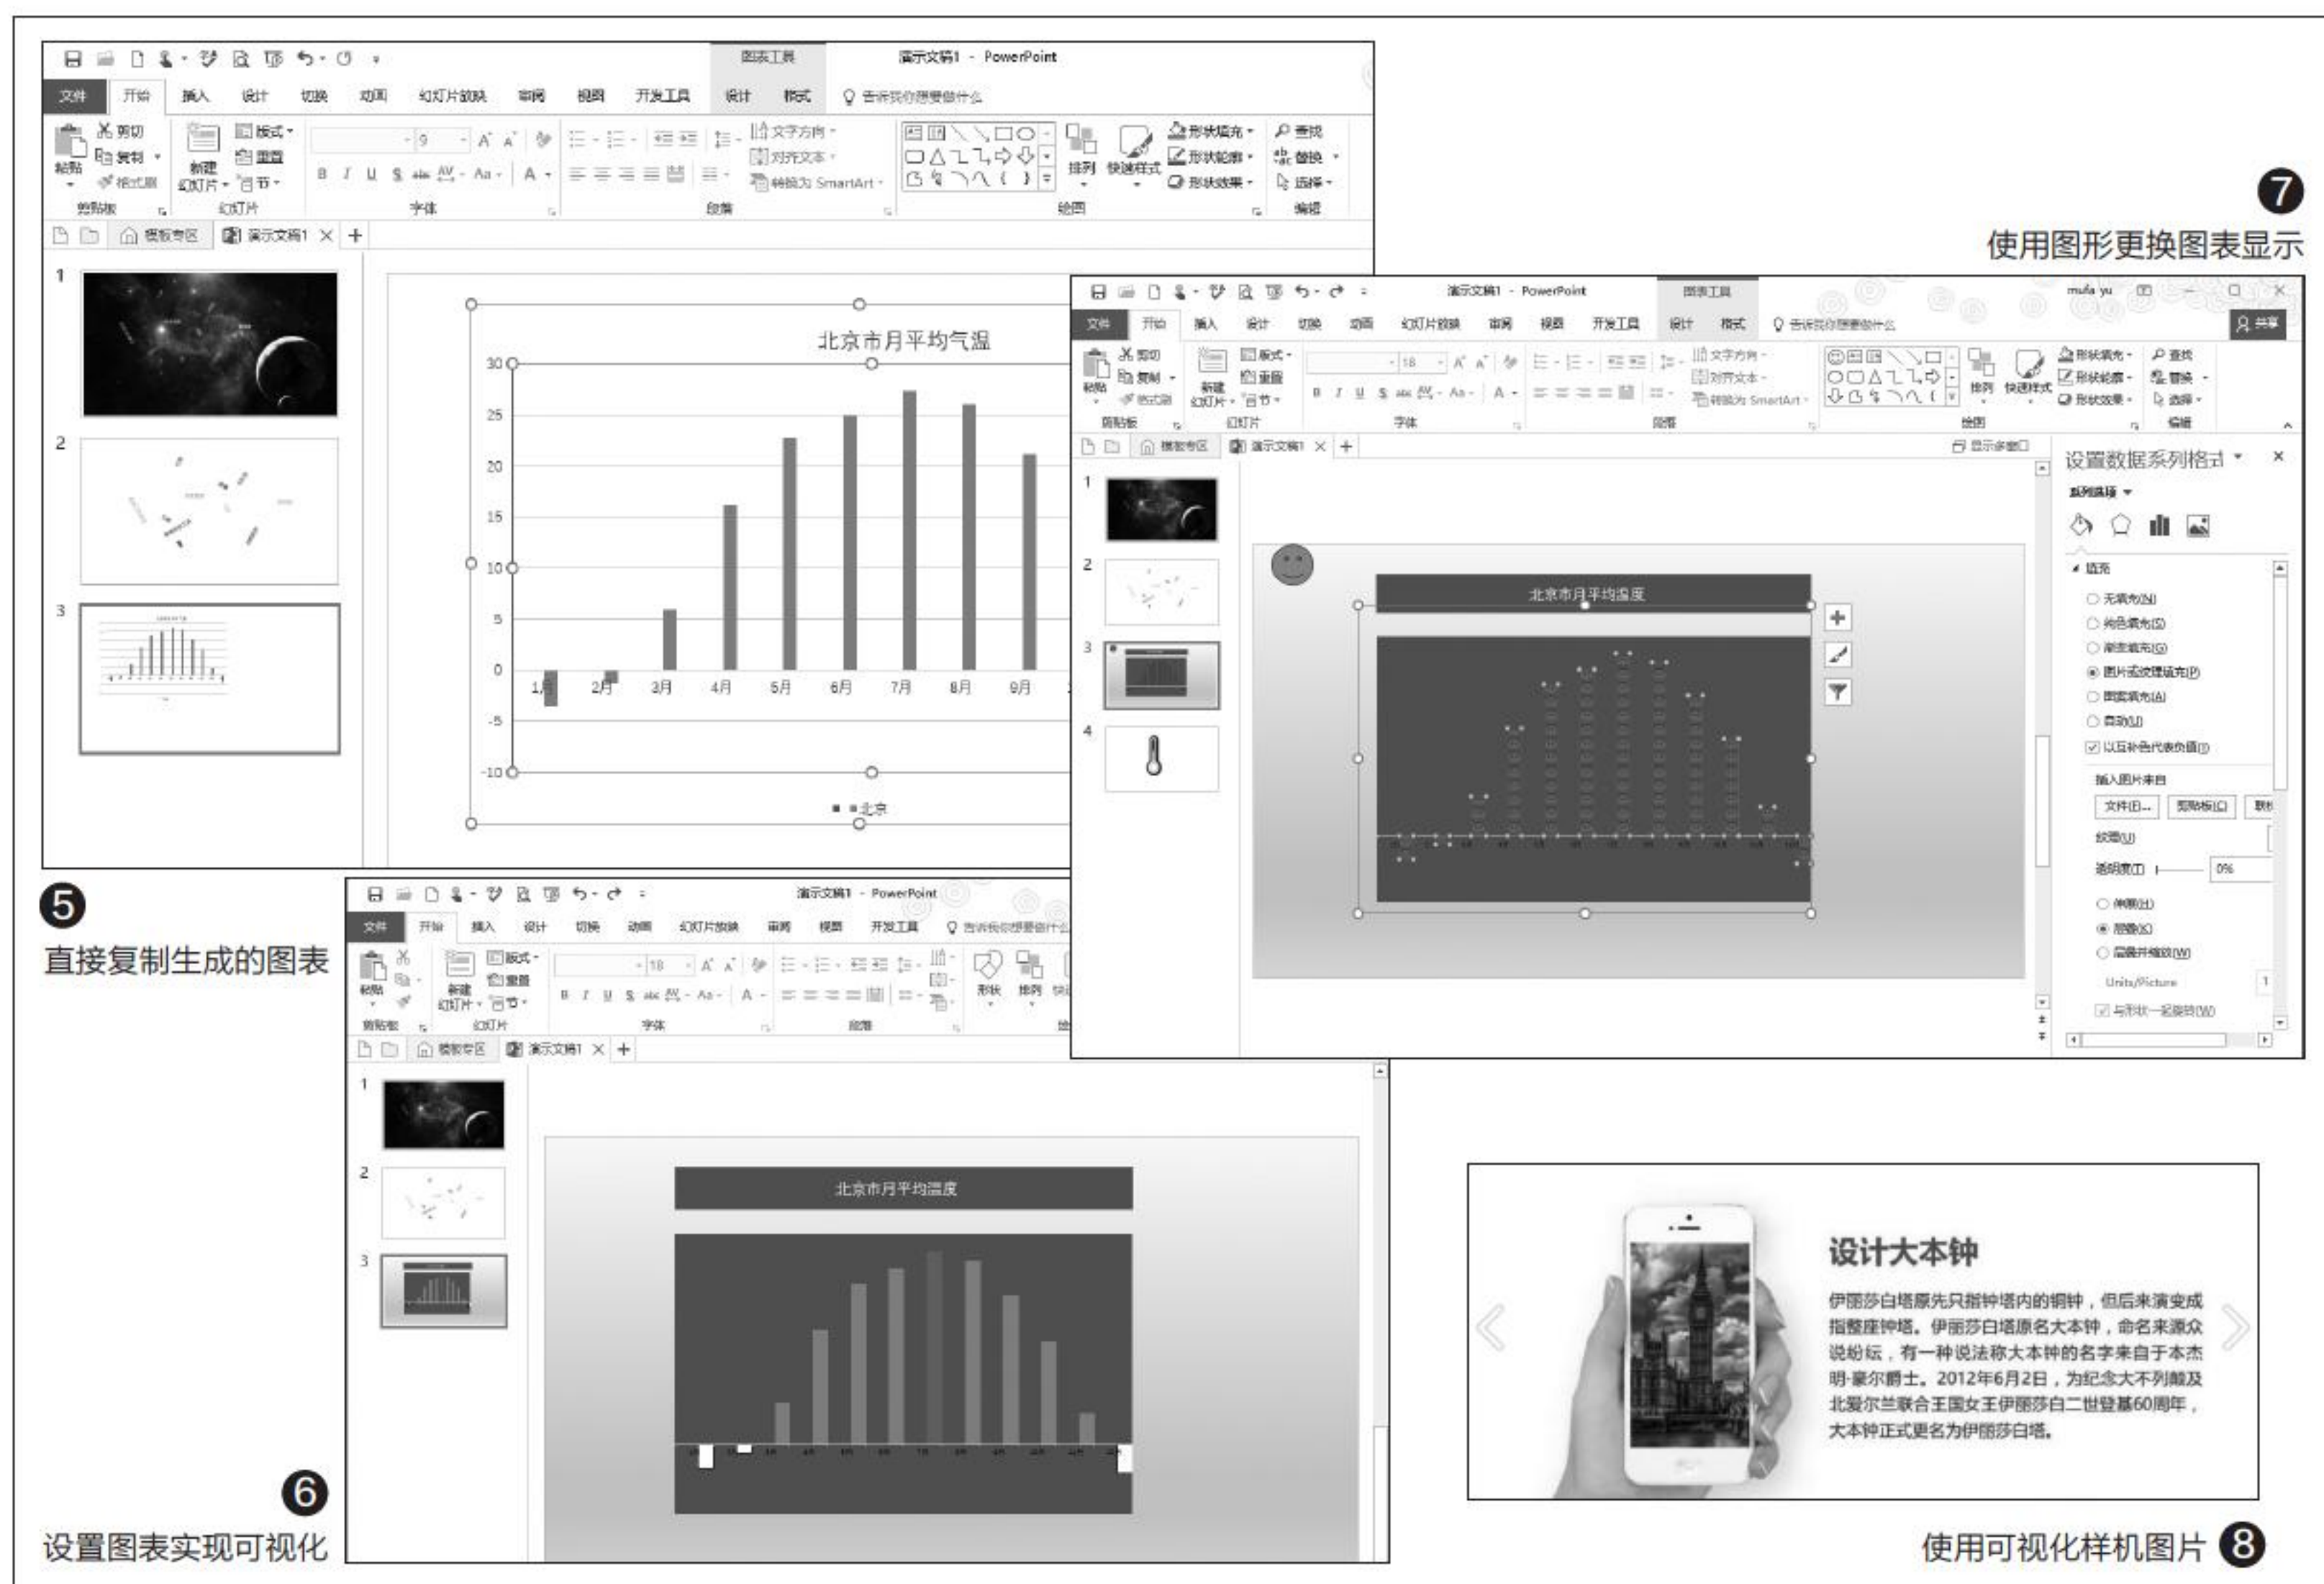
图表工具 演示文稿1 - PowerPoint

文件 开始 插入 设计 切换 动画 幻灯片放映 审阅 视图 开发工具 设计 格式 告诉我你想要做什么

剪切 复制 格式刷 粘贴 剪贴板 新建幻灯片 版式 重置 节 幻灯片 字体 段落 文字方向 对齐文本 转换为 SmartArt 排列 快速样式 形状填充 形状轮廓 形状效果 绘图 查找 替换 选择 编辑

模板专区 演示文稿1

北京市月平均气温

30 25 20 15 10 5 0 -5 -10

1月 2月 3月 4月 5月 6月 7月 8月 9月

北京

❺
直接复制生成的图表

❼
使用图形更换图表显示

演示文稿1 - PowerPoint 图表工具 mufa yu 共享

北京市月平均温度

设置数据系列格式

系列选项

填充

无填充(N)
纯色填充(S)
渐变填充(G)
图片或纹理填充(P)
图案填充(A)
自动(U)
以互补色代表负值(I)
插入图片来自
文件(F)... 剪贴板(C) 联机
纹理(U)
透明度(T) 0%
伸展(H)
层叠(K)
层叠并缩放(W)
Units/Picture 1
与形状一起旋转(W)

演示文稿1 - PowerPoint

北京市月平均温度

❻
设置图表实现可视化

设计大本钟

伊丽莎白塔原先只指钟塔内的铜钟，但后来演变成指整座钟塔。伊丽莎白塔原名大本钟，命名来源众说纷纭，有一种说法称大本钟的名字来自于本杰明·豪尔爵士。2012年6月2日，为纪念大不列颠及北爱尔兰联合王国女王伊丽莎白二世登基60周年，大本钟正式更名为伊丽莎白塔。

使用可视化样机图片 ❽